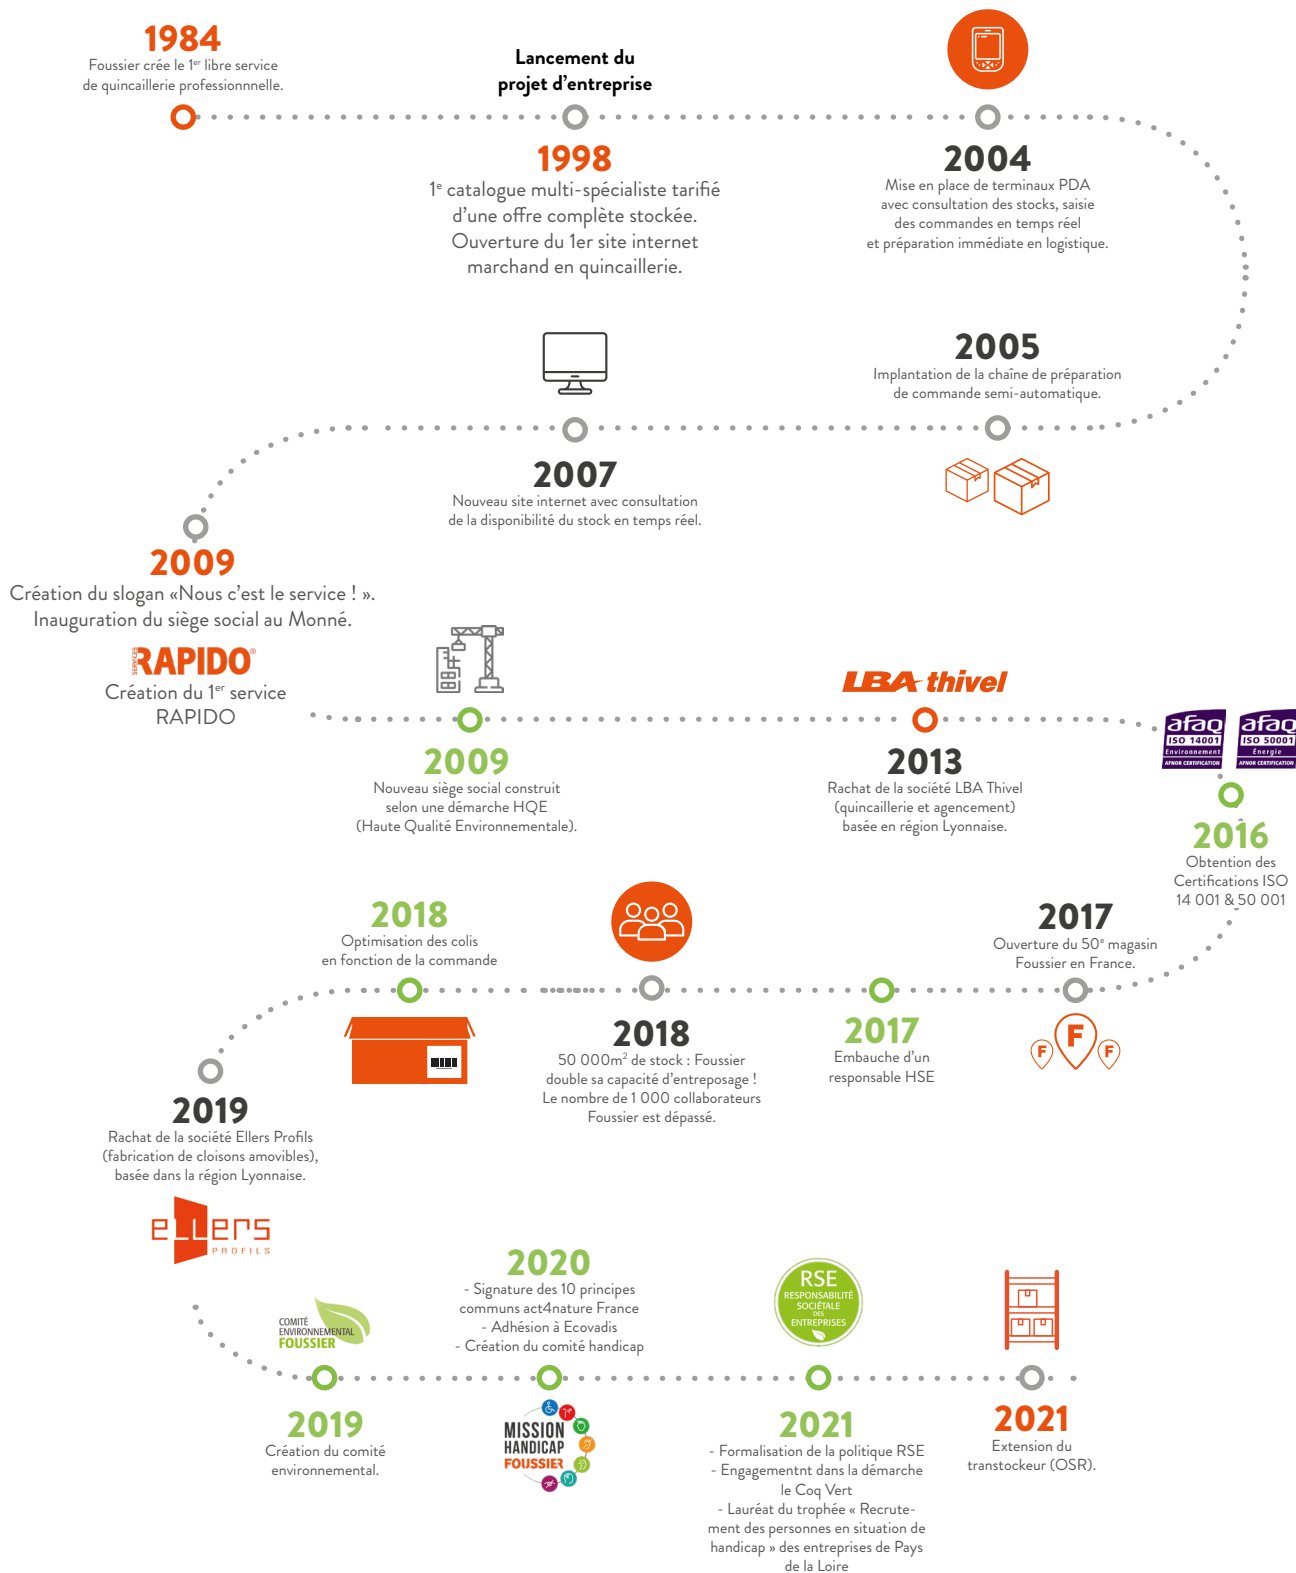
1984
Foussier crée le 1$^{er}$ libre service de quincaillerie professionnelle.

Lancement du projet d'entreprise

1998
1$^{e}$ catalogue multi-spécialiste tarifié d'une offre complète stockée. Ouverture du 1er site internet marchand en quincaillerie.

2004
Mise en place de terminaux PDA avec consultation des stocks, saisie des commandes en temps réel et préparation immédiate en logistique.

2005
Implantation de la chaîne de préparation de commande semi-automatique.

2007
Nouveau site internet avec consultation de la disponibilité du stock en temps réel.

2009
Création du slogan «Nous c'est le service ! ». Inauguration du siège social au Monné.

SERVICES RAPIDO®
Création du 1$^{er}$ service RAPIDO

2009
Nouveau siège social construit selon une démarche HQE (Haute Qualité Environnementale).

LBA thivel

2013
Rachat de la société LBA Thivel (quincaillerie et agencement) basée en région Lyonnaise.

afaq ISO 14001 Environnement AFNOR CERTIFICATION
afaq ISO 50001 Énergie AFNOR CERTIFICATION

2016
Obtention des Certifications ISO 14 001 & 50 001

2017
Ouverture du 50$^{e}$ magasin Foussier en France.

F F F

2017
Embauche d'un responsable HSE

2018
50 000m$^{2}$ de stock : Foussier double sa capacité d'entreposage ! Le nombre de 1 000 collaborateurs Foussier est dépassé.

2018
Optimisation des colis en fonction de la commande

2019
Rachat de la société Ellers Profils (fabrication de cloisons amovibles), basée dans la région Lyonnaise.

ellers PROFILS

COMITÉ ENVIRONNEMENTAL FOUSSIER

2019
Création du comité environnemental.

2020
- Signature des 10 principes communs act4nature France
- Adhésion à Ecovadis
- Création du comité handicap

MISSION HANDICAP FOUSSIER

RSE RESPONSABILITÉ SOCIÉTALE DES ENTREPRISES

2021
- Formalisation de la politique RSE
- Engagementnt dans la démarche le Coq Vert
- Lauréat du trophée « Recrutement des personnes en situation de handicap » des entreprises de Pays de la Loire

2021
Extension du transtockeur (OSR).